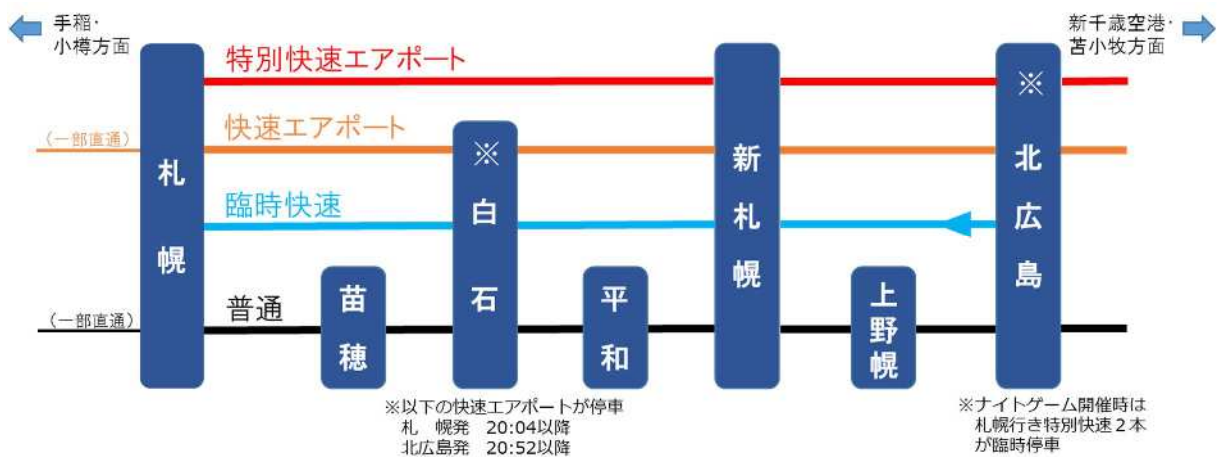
手稲・
小樽方面

新千歳空港・
苫小牧方面

特別快速エアポート

（一部直通）

快速エアポート

臨時快速

（一部直通）

普通

札
幌

苗
穂

※
白
石

平
和

新
札
幌

上
野
幌

※
北
広
島

※以下の快速エアポートが停車
札　幌発　20:04以降
北広島発　20:52以降

※ナイトゲーム開催時は
札幌行き特別快速２本
が臨時停車